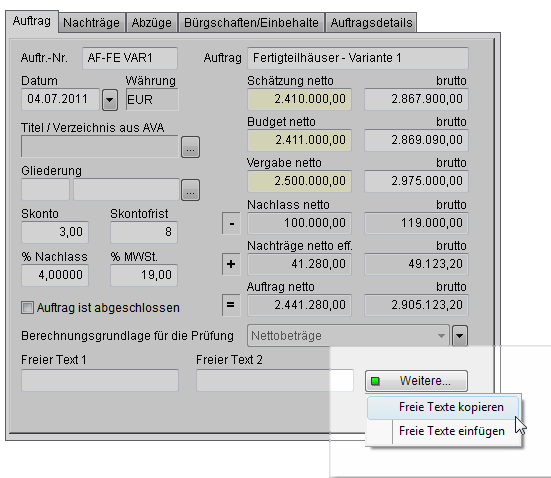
Auftrag | Nachträge | Abzüge | Bürgschaften/Einbehalte | Auftragsdetails

Auftr.-Nr. AF-FE VAR1
Auftrag Fertigteilhäuser - Variante 1

Datum
04.07.2011
Währung
EUR

Schätzung netto
2.410.000,00
brutto
2.867.900,00

Budget netto
2.411.000,00
brutto
2.869.090,00

Titel / Verzeichnis aus AVA
...

Vergabe netto
2.500.000,00
brutto
2.975.000,00

Gliederung
...

Skonto
3,00
Skontofrist
8

-
Nachlass netto
100.000,00
brutto
119.000,00

% Nachlass
4,00000
% MWSt.
19,00

+
Nachträge netto eff.
41.280,00
brutto
49.123,20

Auftrag ist abgeschlossen

=
Auftrag netto
2.441.280,00
brutto
2.905.123,20

Berechnungsgrundlage für die Prüfung
Nettobeträge

Freier Text 1
Freier Text 2

Weitere...
Freie Texte kopieren
Freie Texte einfügen